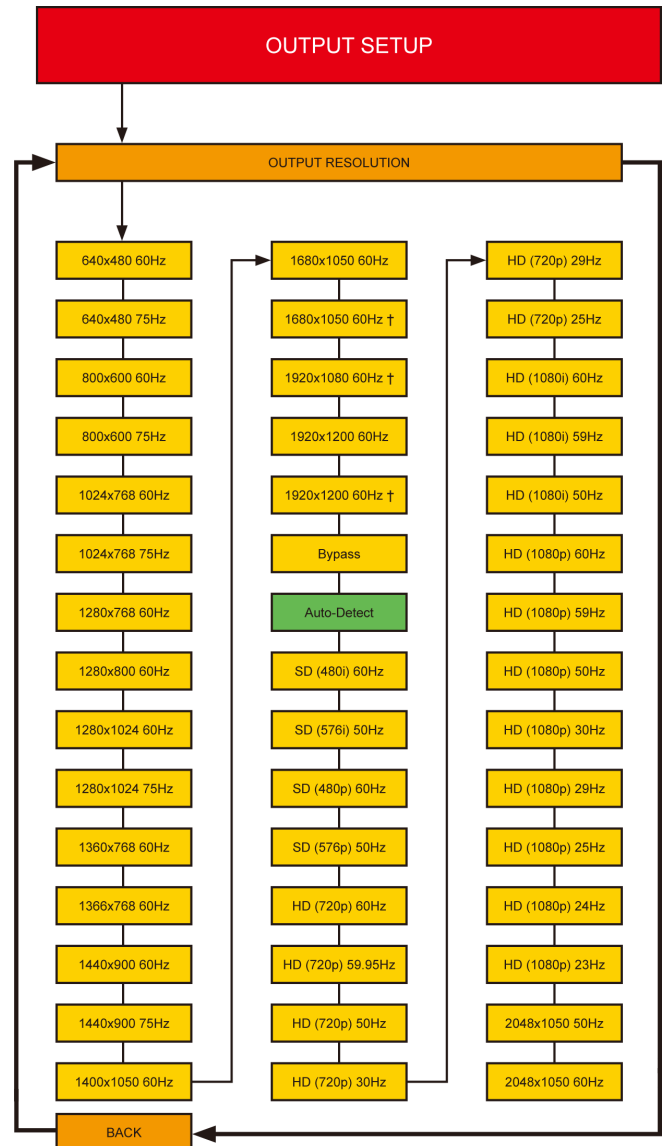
OUTPUT SETUP

OUTPUT RESOLUTION

640x480 60Hz
640x480 75Hz
800x600 60Hz
800x600 75Hz
1024x768 60Hz
1024x768 75Hz
1280x768 60Hz
1280x800 60Hz
1280x1024 60Hz
1280x1024 75Hz
1360x768 60Hz
1366x768 60Hz
1440x900 60Hz
1440x900 75Hz
1400x1050 60Hz

1680x1050 60Hz
1680x1050 60Hz †
1920x1080 60Hz †
1920x1200 60Hz
1920x1200 60Hz †
Bypass
Auto-Detect
SD (480i) 60Hz
SD (576i) 50Hz
SD (480p) 60Hz
SD (576p) 50Hz
HD (720p) 60Hz
HD (720p) 59.95Hz
HD (720p) 50Hz
HD (720p) 30Hz

HD (720p) 29Hz
HD (720p) 25Hz
HD (1080i) 60Hz
HD (1080i) 59Hz
HD (1080i) 50Hz
HD (1080p) 60Hz
HD (1080p) 59Hz
HD (1080p) 50Hz
HD (1080p) 30Hz
HD (1080p) 29Hz
HD (1080p) 25Hz
HD (1080p) 24Hz
HD (1080p) 23Hz
2048x1050 50Hz
2048x1050 60Hz

BACK